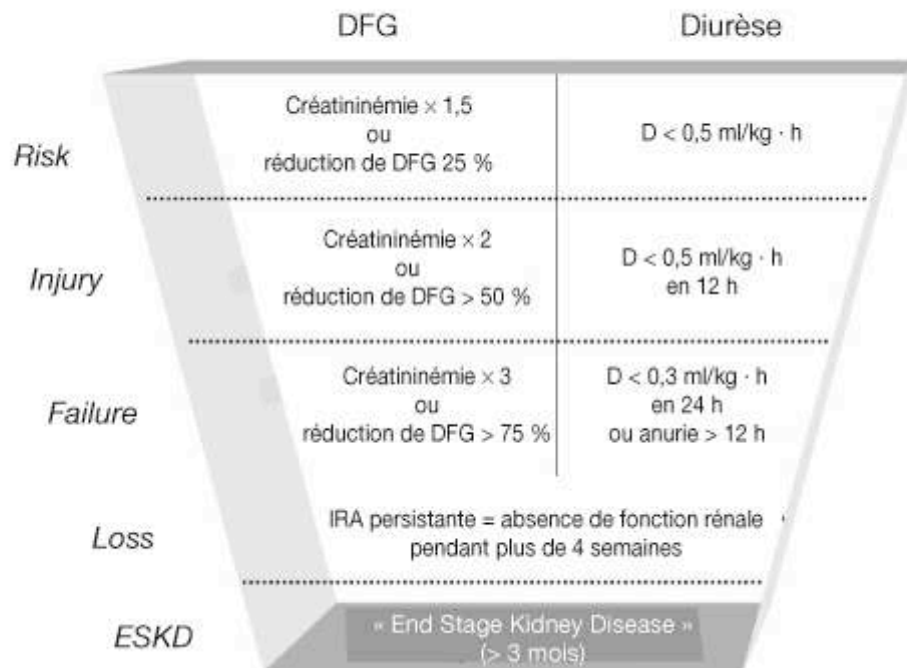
| | DFG | Diurèse |
|---|---|---|
| Risk | Créatininémie × 1,5 ou réduction de DFG 25 % | D < 0,5 ml/kg · h |
| Injury | Créatininémie × 2 ou réduction de DFG > 50 % | D < 0,5 ml/kg · h en 12 h |
| Failure | Créatininémie × 3 ou réduction de DFG > 75 % | D < 0,3 ml/kg · h en 24 h ou anurie > 12 h |

Loss

IRA persistante = absence de fonction rénale pendant plus de 4 semaines

ESKD

« End Stage Kidney Disease » (> 3 mois)